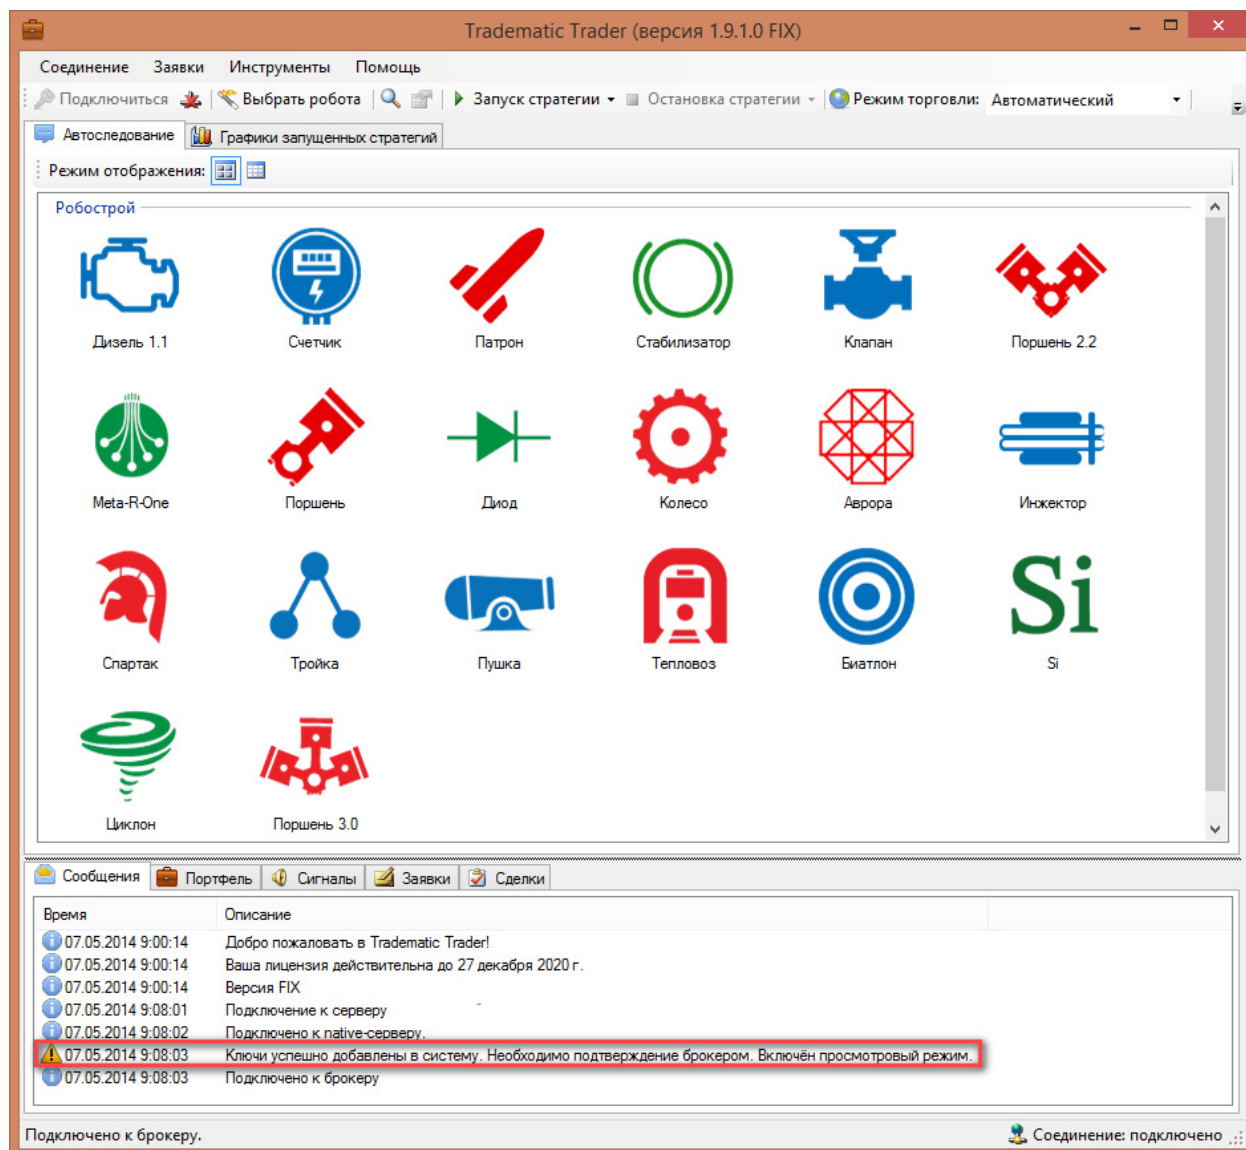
Tradematic Trader (версия 1.9.1.0 FIX)

Соединение Заявки Инструменты Помощь

Подключиться Выбрать робота Запуск стратегии Остановка стратегии Режим торговли: Автоматический

Автоследование Графики запущенных стратегий

Режим отображения:

Робострой

Дизель 1.1
Счетчик
Патрон
Стабилизатор
Клапан
Поршень 2.2
Meta-R-One
Поршень
Диод
Колесо
Аврора
Инжектор
Спартак
Тройка
Пушка
Тепловоз
Биатлон
Si
Si
Циклон
Поршень 3.0

Сообщения Портфель Сигналы Заявки Сделки

| Время | Описание |
|---|---|
| 07.05.2014 9:00:14 | Добро пожаловать в Tradematic Trader! |
| 07.05.2014 9:00:14 | Ваша лицензия действительна до 27 декабря 2020 г. |
| 07.05.2014 9:00:14 | Версия FIX |
| 07.05.2014 9:08:01 | Подключение к серверу |
| 07.05.2014 9:08:02 | Подключено к native-серверу. |
| 07.05.2014 9:08:03 | Ключи успешно добавлены в систему. Необходимо подтверждение брокером. Включён просмотровый режим. |
| 07.05.2014 9:08:03 | Подключено к брокеру |

Подключено к брокеру.
Соединение: подключено